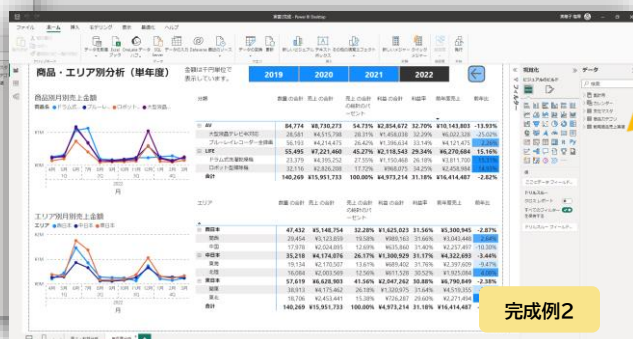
商品・エリア分析（単年度）

金額は千円単位で表示しています。

2019 2020 2021 2022

商品別月別売上金額

エリア別月別売上金額

| 分類 | 数量 の合計 | 売上 の合計 | 売上 の合計の総計に対するパーセント | 利益の合計 | 利益率 | 前年度売上 | 前年比 |
|---|---|---|---|---|---|---|---|
| AV | 84,774 | ¥8,730,273 | 54.73% | ¥2,854,672 | 32.70% | ¥10,143,803 | -13.93% |
| 大型液晶テレビ4K対応 | 28,581 | ¥4,515,798 | 28.31% | ¥1,458,030 | 32.29% | ¥6,022,328 | -25.02% |
| ブルーレイレコーダー全録機 | 56,193 | ¥4,214,475 | 26.42% | ¥1,396,634 | 33.14% | ¥4,121,475 | 2.26% |
| LIFE | 55,495 | ¥7,221,460 | 45.27% | ¥2,118,542 | 29.34% | ¥6,270,684 | 15.16% |
| ドラム式洗濯乾燥機 | 23,379 | ¥4,395,252 | 27.55% | ¥1,150,466 | 26.18% | ¥3,811,700 | 15.31% |
| ロボット型掃除機 | 32,116 | ¥2,826,208 | 17.72% | ¥968,075 | 34.25% | ¥2,458,984 | 14.93% |
| 総計 | 140,269 | ¥15,951,733 | 100.00% | ¥4,973,214 | 31.18% | ¥16,414,487 | -2.82% |

| エリア | 数量 の合計 | 売上 の合計 | 売上 の合計の総計に対するパーセント | 利益の合計 | 利益率 | 前年度売上 | 前年比 |
|---|---|---|---|---|---|---|---|
| 東日本 | 47,432 | ¥5,148,754 | 32.28% | ¥1,625,023 | 31.56% | ¥5,300,945 | -2.87% |
| 関東 | 29,454 | ¥3,123,859 | 19.58% | ¥989,163 | 31.66% | ¥3,043,440 | 2.64% |
| 中部 | 17,978 | ¥2,024,895 | 12.69% | ¥635,860 | 31.40% | ¥2,257,497 | -10.30% |
| 中日本 | 35,218 | ¥4,174,076 | 26.17% | ¥1,300,929 | 31.17% | ¥4,322,693 | -3.44% |
| 近畿 | 19,154 | ¥2,170,507 | 13.61% | ¥689,402 | 31.76% | ¥2,397,609 | -9.47% |
| 北陸 | 16,064 | ¥2,003,569 | 12.56% | ¥611,528 | 30.52% | ¥1,925,084 | 4.08% |
| 西日本 | 57,619 | ¥6,628,903 | 41.56% | ¥2,047,262 | 30.88% | ¥6,790,849 | -2.38% |
| 九州 | 38,853 | ¥4,176,462 | 26.18% | ¥1,320,975 | 31.63% | ¥4,519,355 | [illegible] |
| 四国 | 18,766 | ¥2,452,441 | 15.38% | ¥726,287 | 29.60% | ¥2,271,494 | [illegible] |
| 総計 | 140,269 | ¥15,951,733 | 100.00% | ¥4,973,214 | 31.18% | ¥16,414,487 | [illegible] |

視覚化
データ
フィルター

完成例2